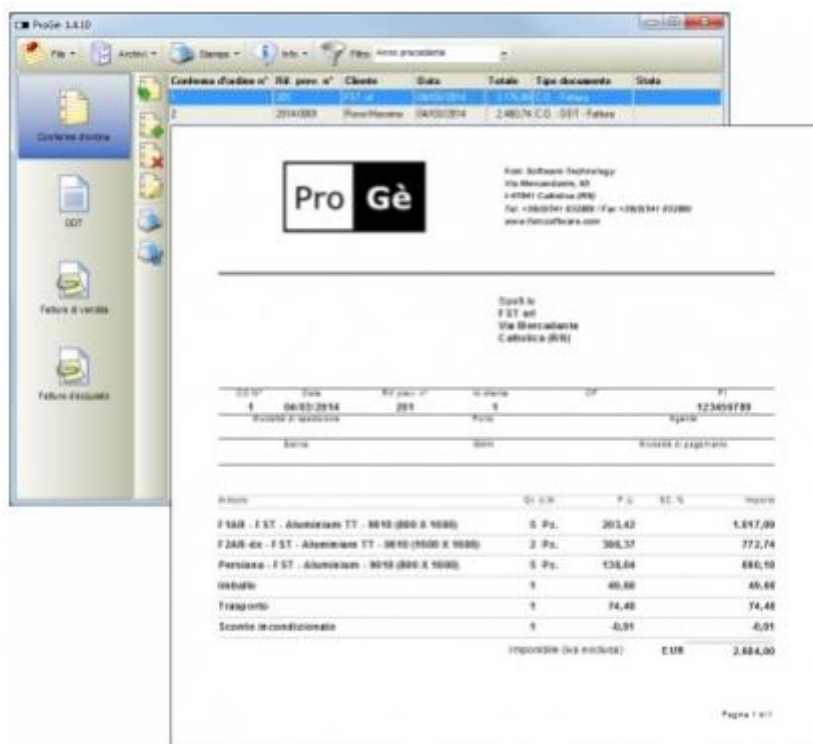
ProGè 1.4.10

File · Archivi · Stampa · Info · Filtro Anno precedente

| Conferma d'ordine n° | Rif. prev. n° | Cliente | Data | Totale | Tipo documento | Stato |
|---|---|---|---|---|---|---|
| 1 | 201 | FST srl | 04/03/2014 | 2.176,80 | C.O. - Fattura | |
| 2 | 2014/001 | Rossi Massimo | 04/03/2014 | 2.483,74 | C.O. - DDT - Fattura | |

Conferme d'ordine

DDT

Fatture di vendita

Fatture d'acquisto

Pro Gè

Ferri Software Technology
Via Mercadante, 63
I-47841 Cattolica (RN)
Tel. +39(0)541 832889 / Fax +39(0)541 832889
www.ferrisoftware.com

Spett.le
FST srl
Via Mercadante
Cattolica (RN)

| CO n° | Data | Rif. prev. n° | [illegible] | CF | PI |
|---|---|---|---|---|---|
| 1 | 04/03/2014 | 201 | 1 | | 123456789 |

Modalità di spedizione | Porto | Agente

Banca | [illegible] | Modalità di pagamento

| Articolo | Q.tà | U.M. | P.U. | SC. % | Importo |
|---|---|---|---|---|---|
| F1AR - FST - Alluminium TT - 9010 (800 X 1600) | 5 | Pz. | 203,42 | | 1.017,09 |
| F2AR-dx - FST - Alluminium TT - 9010 (1500 X 1600) | 2 | Pz. | 386,37 | | 772,74 |
| Persiana - FST - Alluminium - 9010 (800 X 1600) | 5 | Pz. | 138,04 | | 690,18 |
| Imballo | 1 | | 49,68 | | 49,68 |
| Trasporto | 1 | | 74,48 | | 74,48 |
| Sconto incondizionato | 1 | | -0,01 | | -0,01 |

Imponibile (iva esclusa) EUR 2.604,00

Pagina 1 di 1